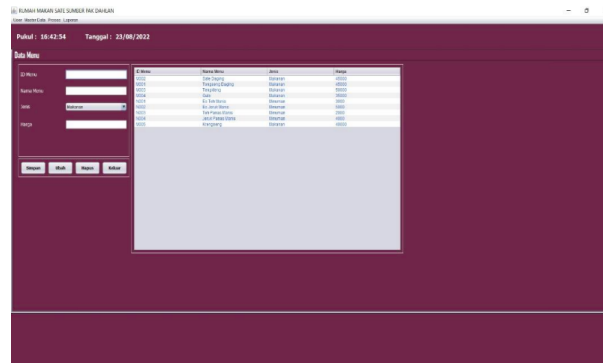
RUMAH MAKAN SATE SUMBER PAK DAHLAN
User Master Data Proses Laporan

Pukul : 16:42:54 Tanggal : 23/08/2022

Data Menu

ID Menu

Nama Menu

Jenis Makanan

Harga

Simpan Ubah Hapus Keluar

| ID Menu | Nama Menu | Jenis | Harga |
|---|---|---|---|
| M002 | Sate Daging | Makanan | 40000 |
| M003 | Tongseng Daging | Makanan | 40000 |
| M002 | Tongkrong | Makanan | 38000 |
| M004 | Gule | Makanan | 35000 |
| N001 | Es Teh Manis | Minuman | 5000 |
| N002 | Es Jeruk Manis | Minuman | 8000 |
| N003 | Teh Panas Manis | Minuman | 5000 |
| N004 | Jeruk Panas Manis | Minuman | 6000 |
| M005 | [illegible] | Makanan | 40000 |